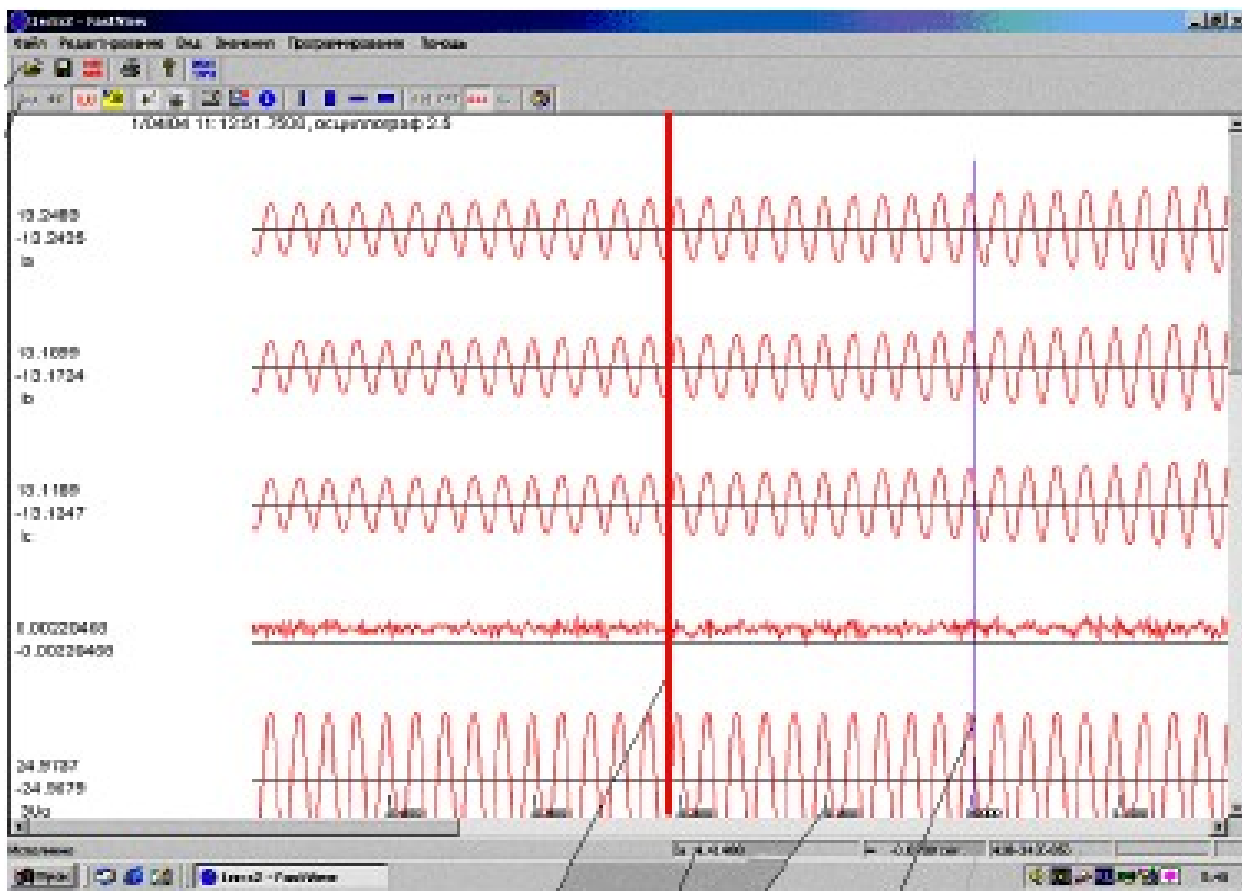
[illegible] - FastView

Файл Редактирование Вид Значения Программирование Помощь

17/04/04 11:13:51.7500, осциллограф 2.5

13.2488
-13.2435
Ia

13.1659
-13.1734
Ib

13.1188
-13.1247
Ic

0.00220468
-0.00220468

24.5127
-24.5675
3Uo

Исполнение

Пуск

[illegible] - FastView